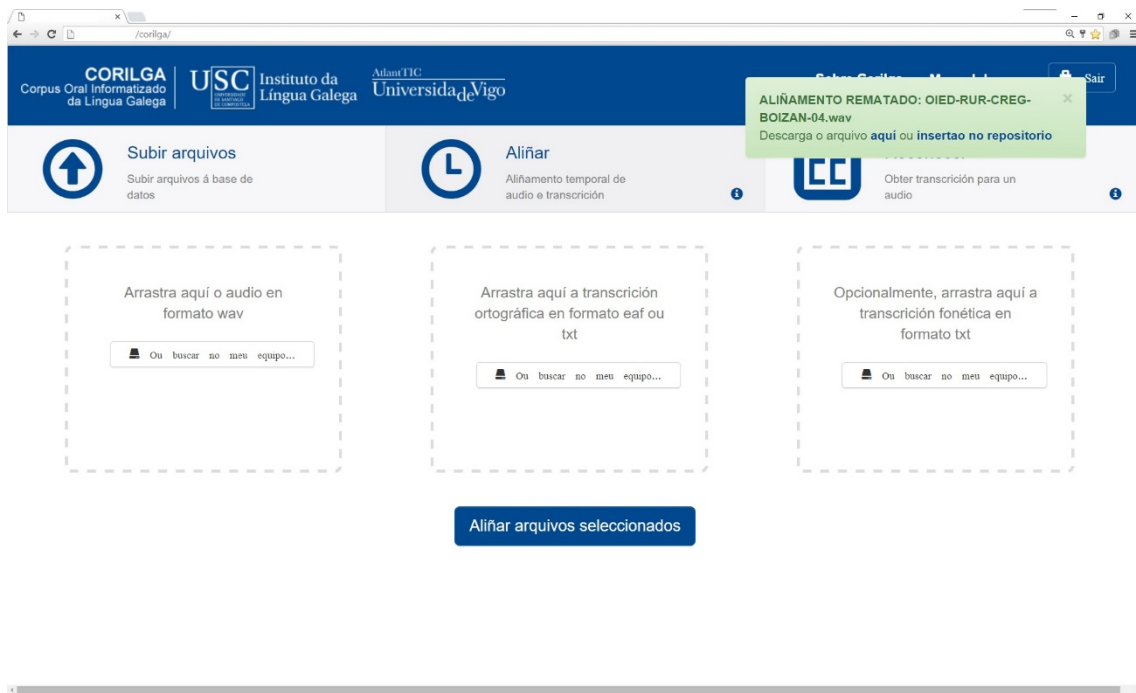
/corilga/

CORILGA
Corpus Oral Informatizado da Lingua Galega

USC UNIVERSIDADE DE SANTIAGO DE COMPOSTELA

Instituto da Lingua Galega

AtlantTIC
Universidade Vigo

Sobre Corilga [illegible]

Sair

ALIÑAMENTO REMATADO: OIED-RUR-CREG-BOIZAN-04.wav
Descarga o arquivo aquí ou insertao no repositorio

×

Subir arquivos
Subir arquivos á base de datos

Aliñar
Aliñamento temporal de audio e transcrición

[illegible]
Obter transcrición para un audio

Arrastra aquí o audio en formato wav

Ou buscar no meu equipo...

Arrastra aquí a transcrición ortográfica en formato eaf ou txt

Ou buscar no meu equipo...

Opcionalmente, arrastra aquí a transcrición fonética en formato txt

Ou buscar no meu equipo...

Aliñar arquivos seleccionados